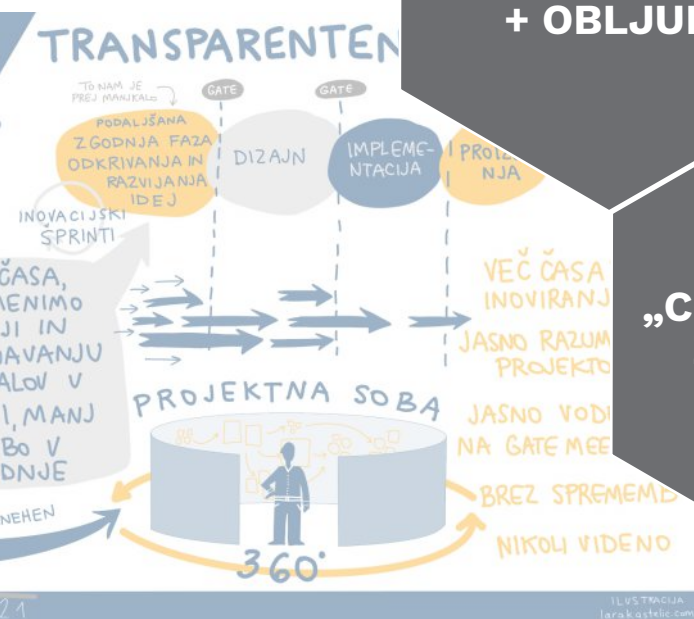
TRANSPARENTEN

+ OBLJU

TO NAM JE PREJ MANJKALO

GATE

GATE

PODALJŠANA ZGODNJA FAZA ODKRIVANJA IN RAZVIJANJA IDEJ

DIZAJN

IMPLEMENTACIJA

PROIZ NJA

INOVACIJSKI ŠPRINTI

ČASA, MENIMO JI IN AVANJU ALOV V I, MANJ BO V DNJE

VEČ ČASA INOVIRANJ

JASNO RAZUM PROJEKTO

JASNO VODI NA GATE MEE

BREZ SPREMEMB

NIKOLI VIDENO

„C

PROJEKTNA SOBA

360°

NEHEN

21

ILUSTRACIJA larakastelic.com